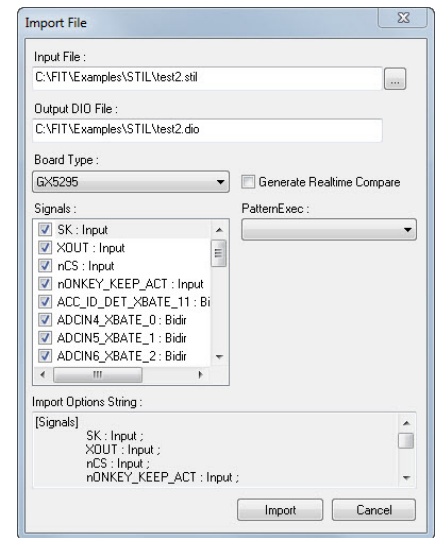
Import File

Input File :
C:\FIT\Examples\STIL\test2.stil
...

Output DIO File :
C:\FIT\Examples\STIL\test2.dio

Board Type :
GX5295
Generate Realtime Compare

Signals :
SK : Input
XOUT : Input
nCS : Input
nONKEY_KEEP_ACT : Input
ACC_ID_DET_XBATE_11 : Bi
ADCIN4_XBATE_0 : Bidir
ADCIN5_XBATE_1 : Bidir
ADCIN6_XBATE_2 : Bidir

PatternExec :

Import Options String :
[Signals]
SK : Input ;
XOUT : Input ;
nCS : Input ;
nONKEY_KEEP_ACT : Input ;

Import
Cancel